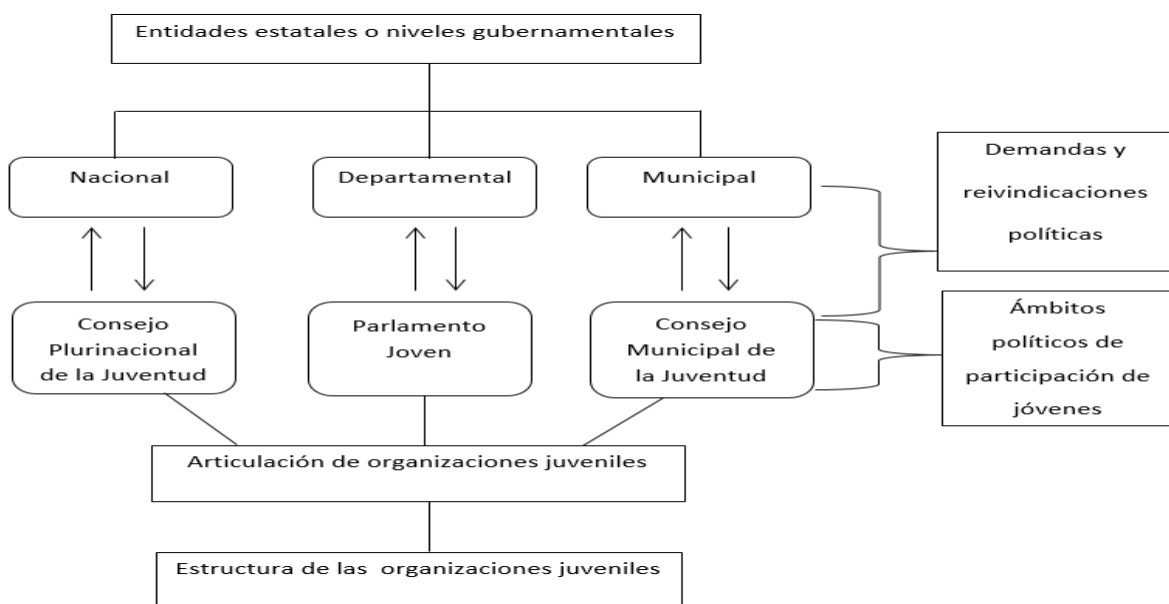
Entidades estatales o niveles gubernamentales

Nacional

Departamental

Municipal

Demandas y reivindicaciones políticas

Consejo Plurinacional de la Juventud

Parlamento Joven

Consejo Municipal de la Juventud

Ámbitos políticos de participación de jóvenes

Articulación de organizaciones juveniles

Estructura de las organizaciones juveniles